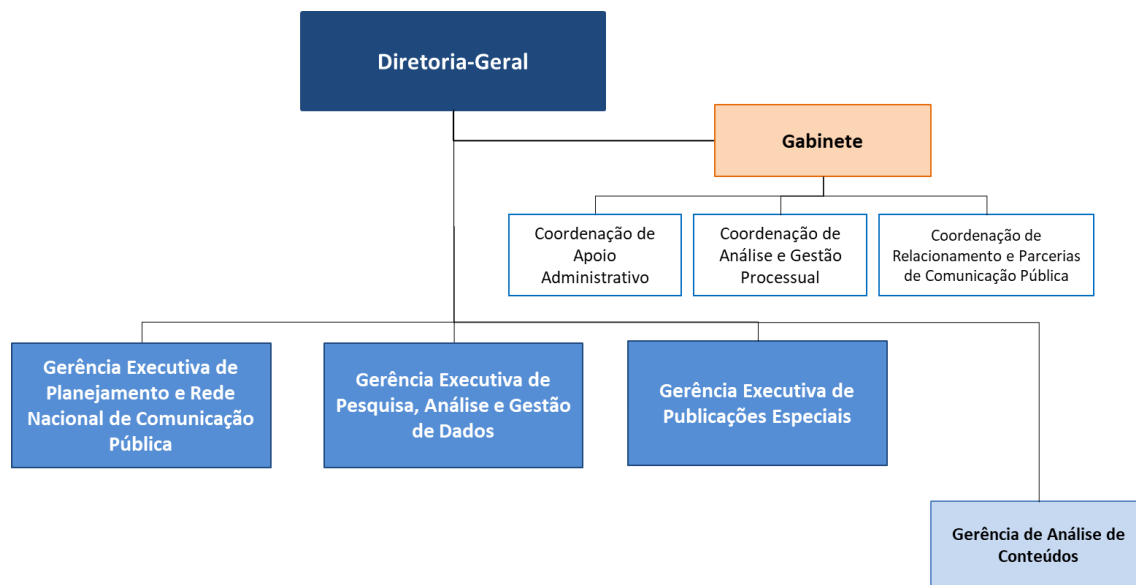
Diretoria-Geral

Gabinete

Coordenação de Apoio Administrativo

Coordenação de Análise e Gestão Processual

Coordenação de Relacionamento e Parcerias de Comunicação Pública

Gerência Executiva de Planejamento e Rede Nacional de Comunicação Pública

Gerência Executiva de Pesquisa, Análise e Gestão de Dados

Gerência Executiva de Publicações Especiais

Gerência de Análise de Conteúdos